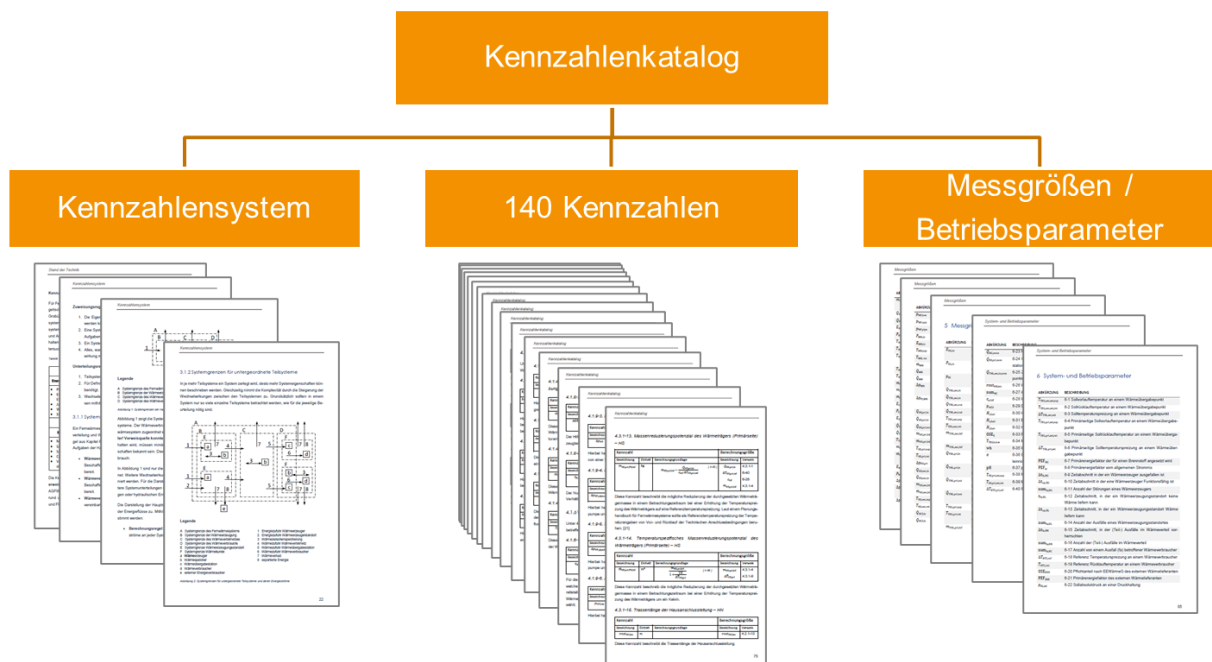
Kennzahlenkatalog

Kennzahlensystem

140 Kennzahlen

Messgrößen / Betriebsparameter

Kennzahlensystem

3.1.2 Systemgrenzen für untergeordnete Teilsysteme

Legende

Kennzahlenkatalog

System- und Betriebsparameter

6 System- und Betriebsparameter

Messgrößen

5 Messgrößen